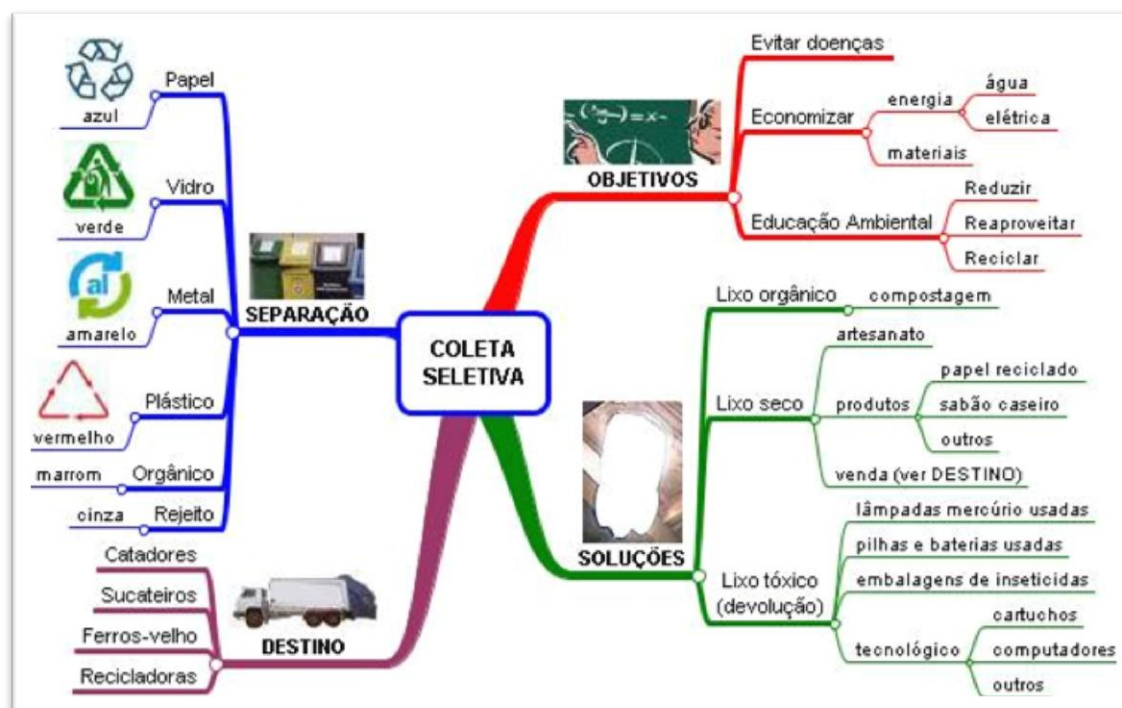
COLETA SELETIVA

SEPARAÇÃO
Papel
azul
Vidro
verde
Metal
al
amarelo
Plástico
vermelho
Orgânico
marrom
Rejeito
cinza

DESTINO
Catadores
Sucateiros
Ferros-velho
Recicladoras

OBJETIVOS
Evitar doenças
Economizar
energia
água
elétrica
materiais
Educação Ambiental
Reduzir
Reaproveitar
Reciclar

SOLUÇÕES
Lixo orgânico
compostagem
Lixo seco
artesanato
produtos
papel reciclado
sabão caseiro
outros
venda (ver DESTINO)
Lixo tóxico (devolução)
lâmpadas mercúrio usadas
pilhas e baterias usadas
embalagens de inseticidas
tecnológico
cartuchos
computadores
outros